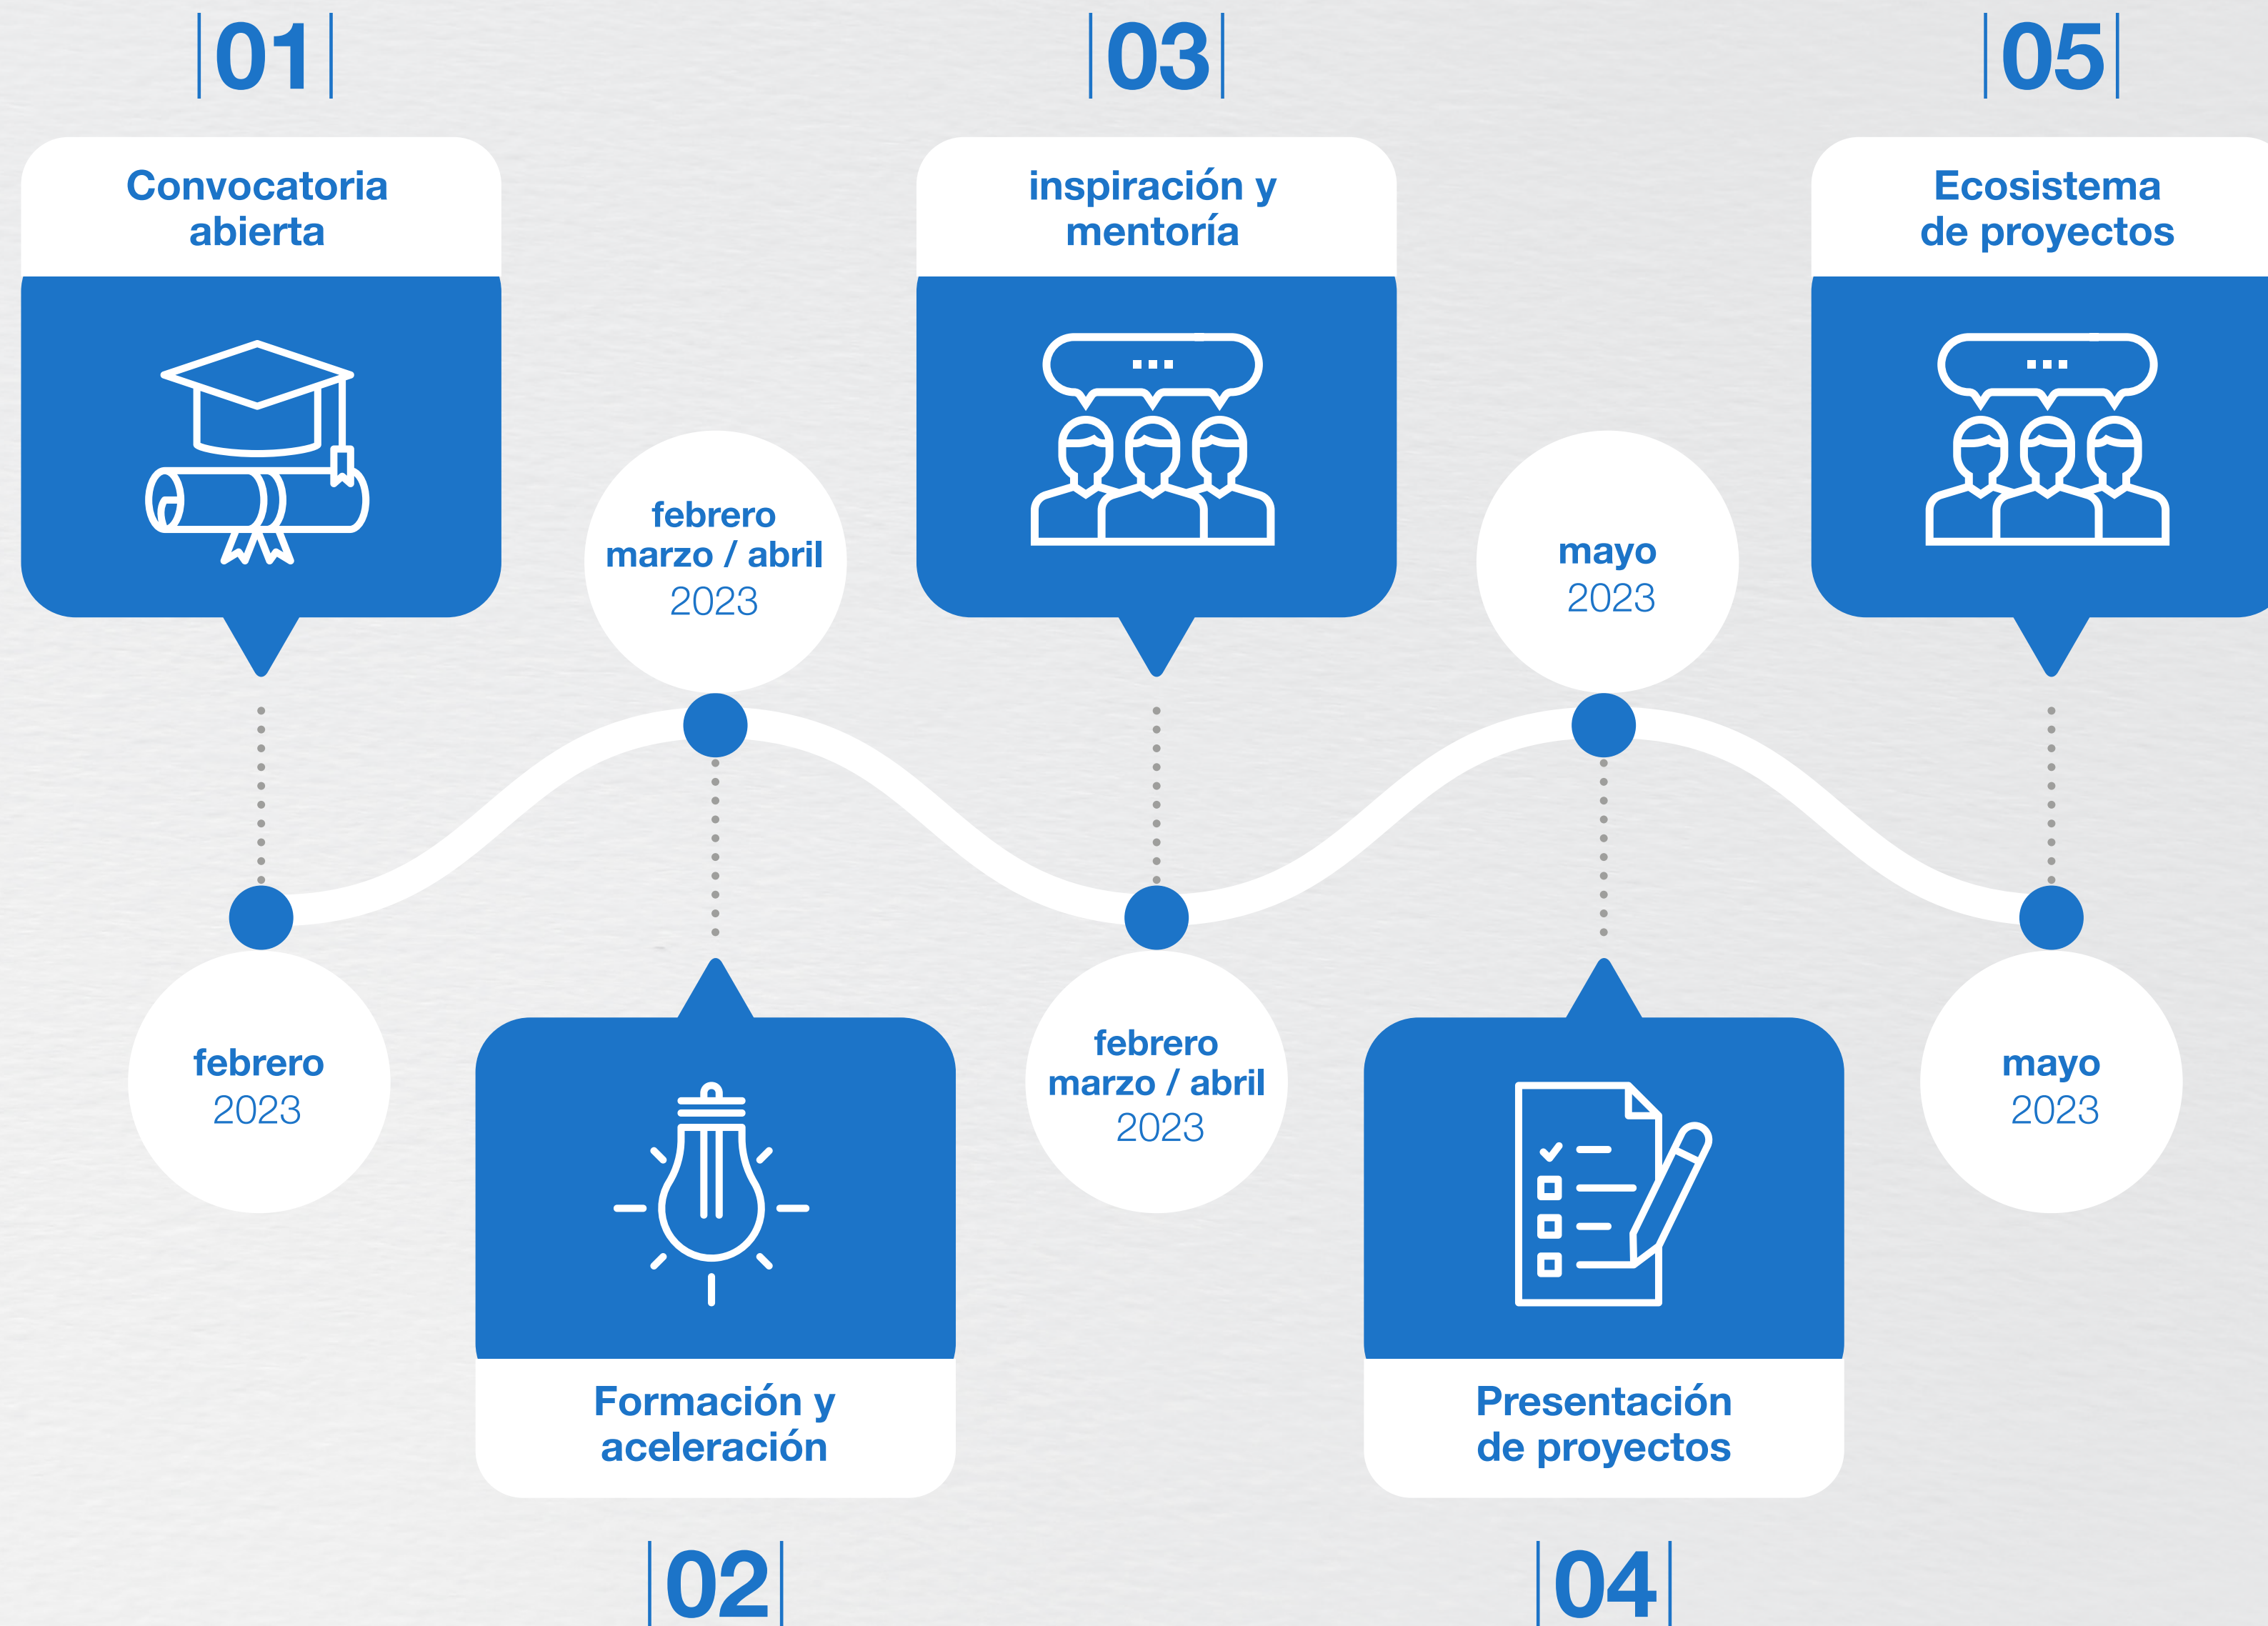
|01|

Convocatoria abierta

febrero
2023

|03|

inspiración y mentoría

febrero
marzo / abril
2023

|05|

Ecosistema de proyectos

mayo
2023

febrero
marzo / abril
2023

Formación y aceleración

|02|

mayo
2023

Presentación de proyectos

|04|